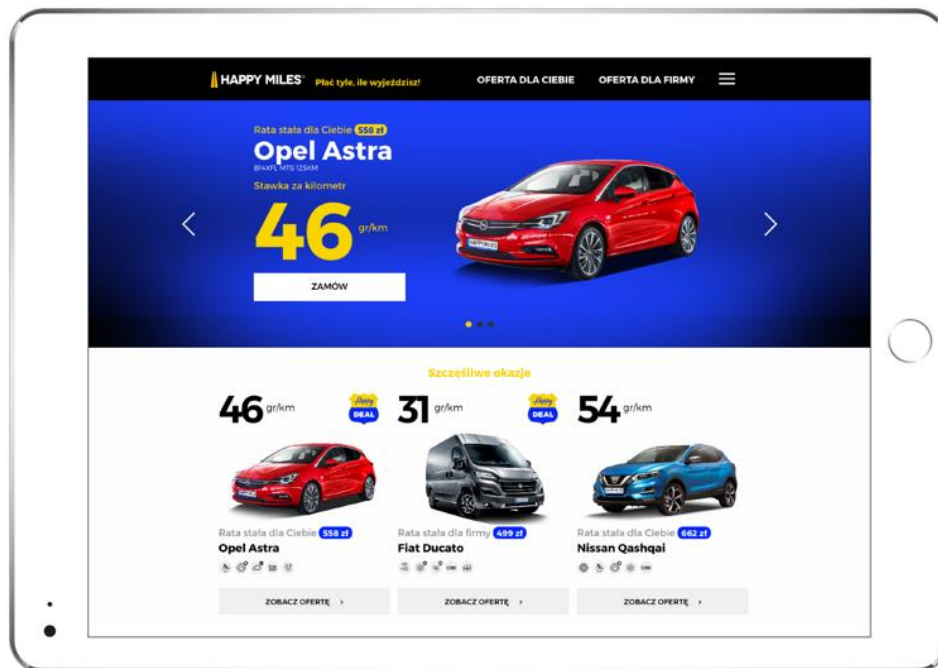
HAPPY MILES Płać tyle, ile wyjeździsz! OFERTA DLA CIEBIE OFERTA DLA FIRMY

Rata stała dla Ciebie 558 zł
Opel Astra
B14XFL MT6 125KM
Stawka za kilometr
46 gr/km
ZAMÓW

Szczęśliwe okazje

46 gr/km
Happy DEAL
Rata stała dla Ciebie 558 zł
Opel Astra
ZOBACZ OFERTĘ >

31 gr/km
Happy DEAL
Rata stała dla firmy 499 zł
Fiat Ducato
ZOBACZ OFERTĘ >

54 gr/km
Rata stała dla Ciebie 662 zł
Nissan Qashqai
ZOBACZ OFERTĘ >